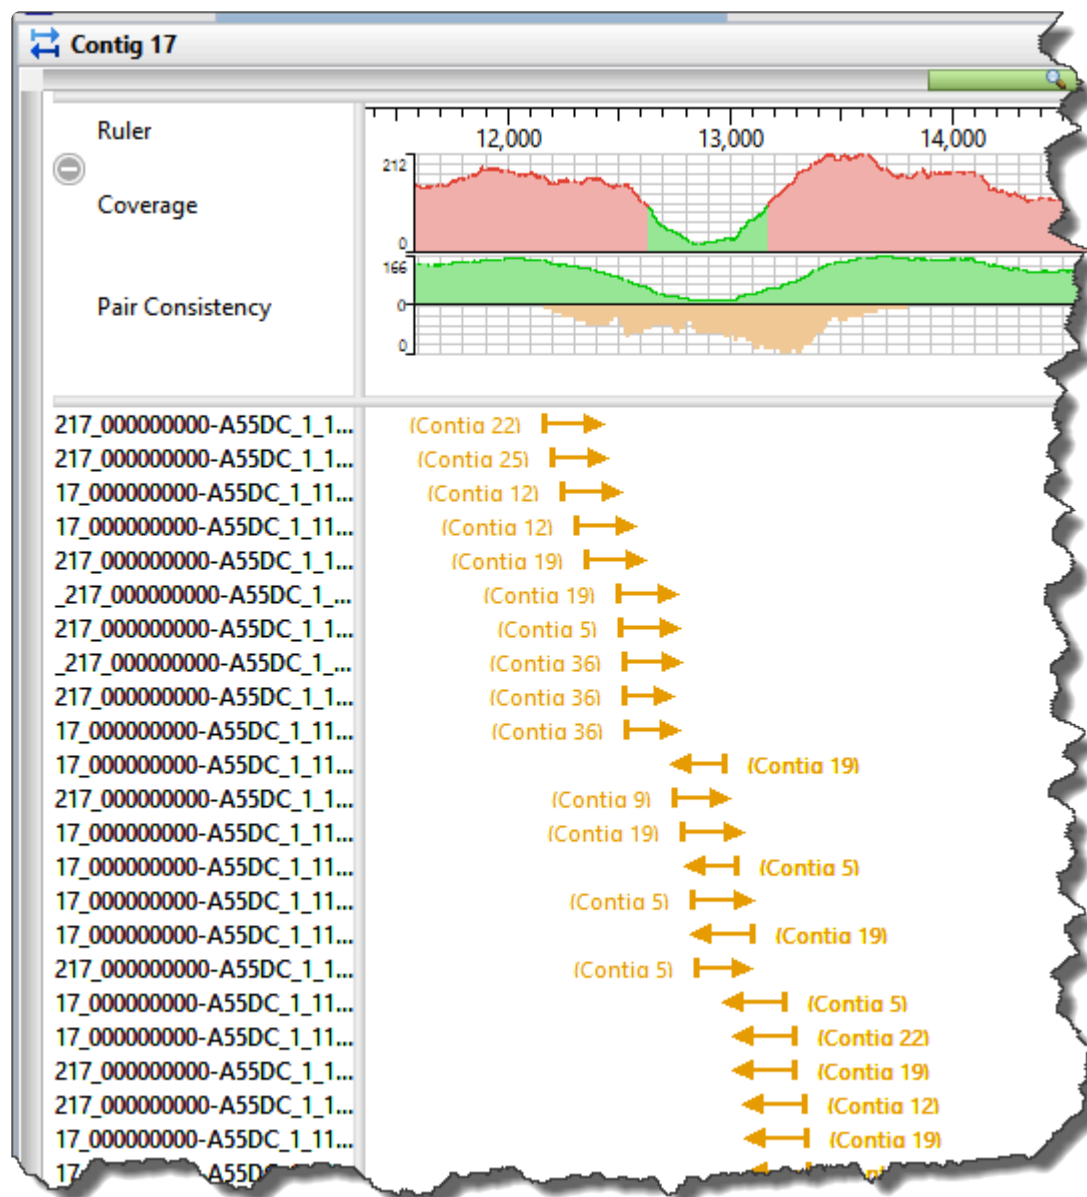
Contig 17

Ruler

Coverage

Pair Consistency

12,000
13,000
14,000
212
0
166
0
0

217_000000000-A55DC_1_1...
217_000000000-A55DC_1_1...
17_000000000-A55DC_1_11...
17_000000000-A55DC_1_11...
217_000000000-A55DC_1_1...
_217_000000000-A55DC_1_...
217_000000000-A55DC_1_1...
_217_000000000-A55DC_1_...
217_000000000-A55DC_1_1...
17_000000000-A55DC_1_11...
17_000000000-A55DC_1_11...
217_000000000-A55DC_1_1...
17_000000000-A55DC_1_11...
17_000000000-A55DC_1_11...
17_000000000-A55DC_1_11...
17_000000000-A55DC_1_11...
217_000000000-A55DC_1_1...
17_000000000-A55DC_1_11...
17_000000000-A55DC_1_11...
217_000000000-A55DC_1_1...
217_000000000-A55DC_1_1...
17_000000000-A55DC_1_11...
17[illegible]A55D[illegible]

(Contig 22)
(Contig 25)
(Contig 12)
(Contig 12)
(Contig 19)
(Contig 19)
(Contig 5)
(Contig 36)
(Contig 36)
(Contig 36)
(Contig 19)
(Contig 9)
(Contig 19)
(Contig 5)
(Contig 5)
(Contig 19)
(Contig 5)
(Contig 5)
(Contig 22)
(Contig 19)
(Contig 12)
(Contig 19)
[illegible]